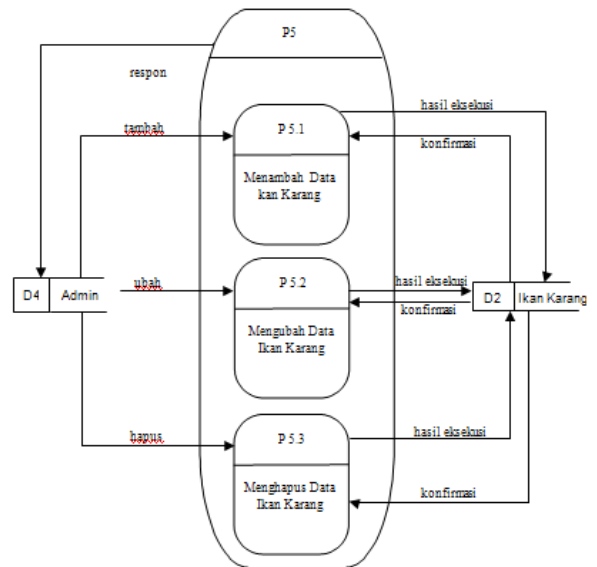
P5

respon

tambah

P 5.1

Menambah Data kan Karang

hasil eksekusi

konfirmasi

D4 Admin

ubah

P 5.2

Mengubah Data Ikan Karang

hasil eksekusi

konfirmasi

D2 Ikan Karang

hapus

P 5.3

Menghapus Data Ikan Karang

hasil eksekusi

konfirmasi